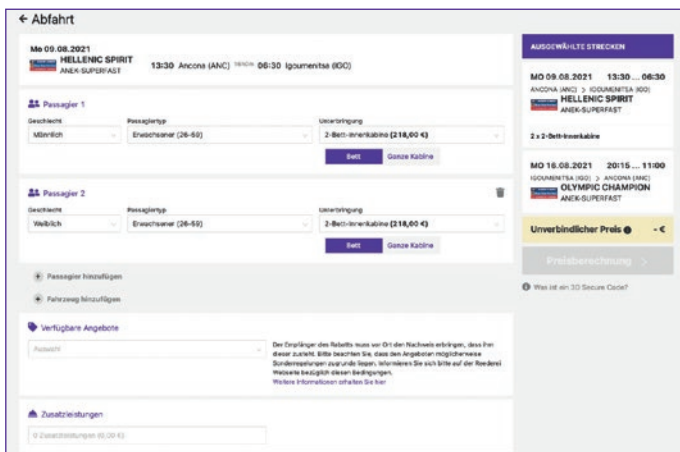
← Abfahrt

Mo 09.08.2021
HELLENIC SPIRIT
ANEK-SUPERFAST
13:30 Ancona (ANC) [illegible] 06:30 Igoumenitsa (IGO)

Passagier 1
Geschlecht
Männlich
Passagiertyp
Erwachsener (26-59)
Unterbringung
2-Bett-Innenkabine (218,00 €)
Bett
Ganze Kabine

Passagier 2
Geschlecht
Weiblich
Passagiertyp
Erwachsener (26-59)
Unterbringung
2-Bett-Innenkabine (218,00 €)
Bett
Ganze Kabine

Passagier hinzufügen

Fahrzeug hinzufügen

Verfügbare Angebote
Auswahl
Der Empfänger des Rabatts muss vor Ort den Nachweis erbringen, dass ihm dieser zusteht. Bitte beachten Sie, dass den Angeboten möglicherweise Sonderregelungen zugrunde liegen. Informieren Sie sich bitte auf der Reederei Webseite bezüglich dieser Bedingungen.
Weitere Informationen erhalten Sie hier

Zusatzleistungen
0 Zusatzleistungen (0,00 €)

AUSGEWÄHLTE STRECKEN
MO 09.08.2021 13:30 ... 06:30
ANCONA (ANC) > IGOUMENITSA (IGO)
HELLENIC SPIRIT
ANEK-SUPERFAST
2 x 2-Bett-Innenkabine

MO 16.08.2021 20:15 ... 11:00
IGOUMENITSA (IGO) > ANCONA (ANC)
OLYMPIC CHAMPION
ANEK-SUPERFAST

Unverbindlicher Preis - €

Preisberechnung >

Was ist ein 3D Secure Code?